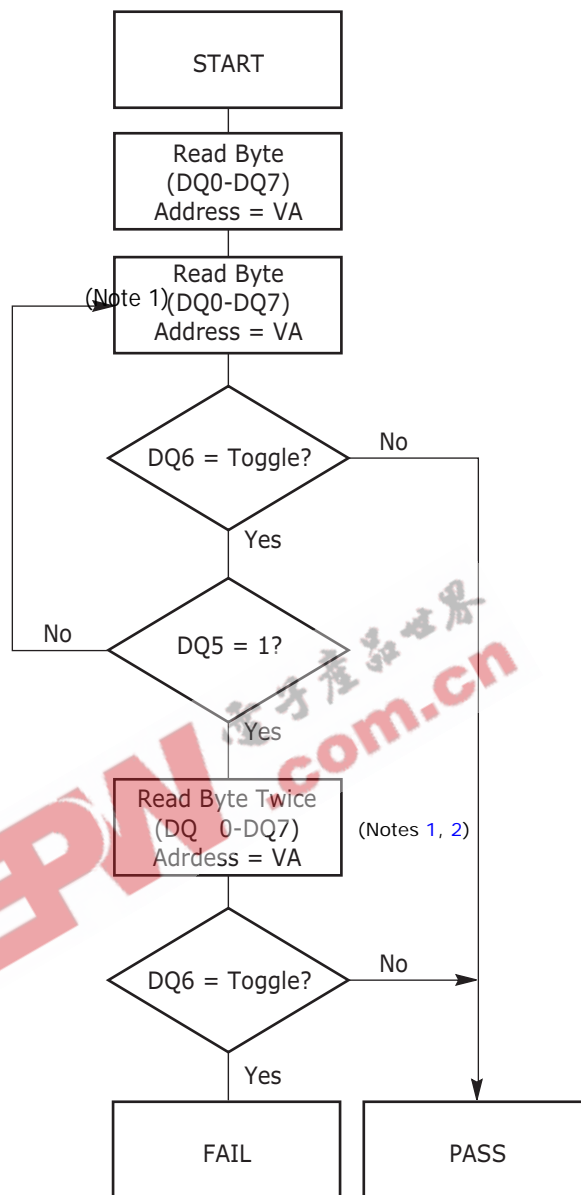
START

Read Byte
(DQ0-DQ7)
Address = VA

Read Byte
(DQ0-DQ7)
Address = VA

(Note 1)

DQ6 = Toggle?

No

Yes

DQ5 = 1?

No

Yes

Read Byte Twice
(DQ 0-DQ7)
Adrdess = VA

(Notes 1, 2)

DQ6 = Toggle?

No

Yes

FAIL

PASS

电子产品世界
EPW.com.cn